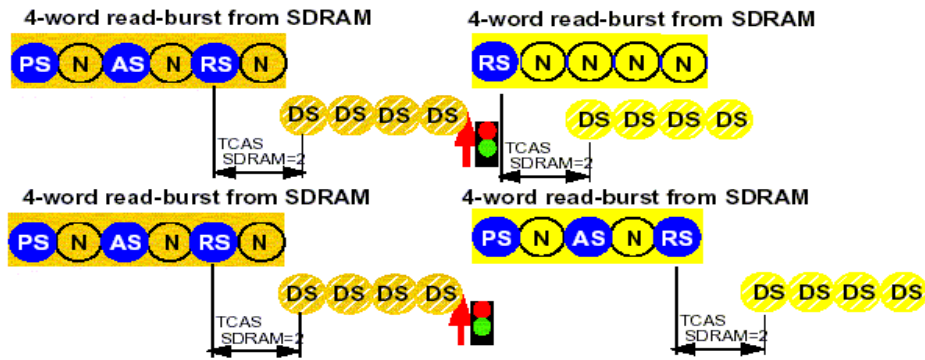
4-word read-burst from SDRAM

PS N AS N RS N

DS DS DS DS

TCAS SDRAM=2

4-word read-burst from SDRAM

RS N N N N

DS DS DS DS

TCAS SDRAM=2

4-word read-burst from SDRAM

PS N AS N RS N

DS DS DS DS

TCAS SDRAM=2

4-word read-burst from SDRAM

PS N AS N RS

DS DS DS DS

TCAS SDRAM=2